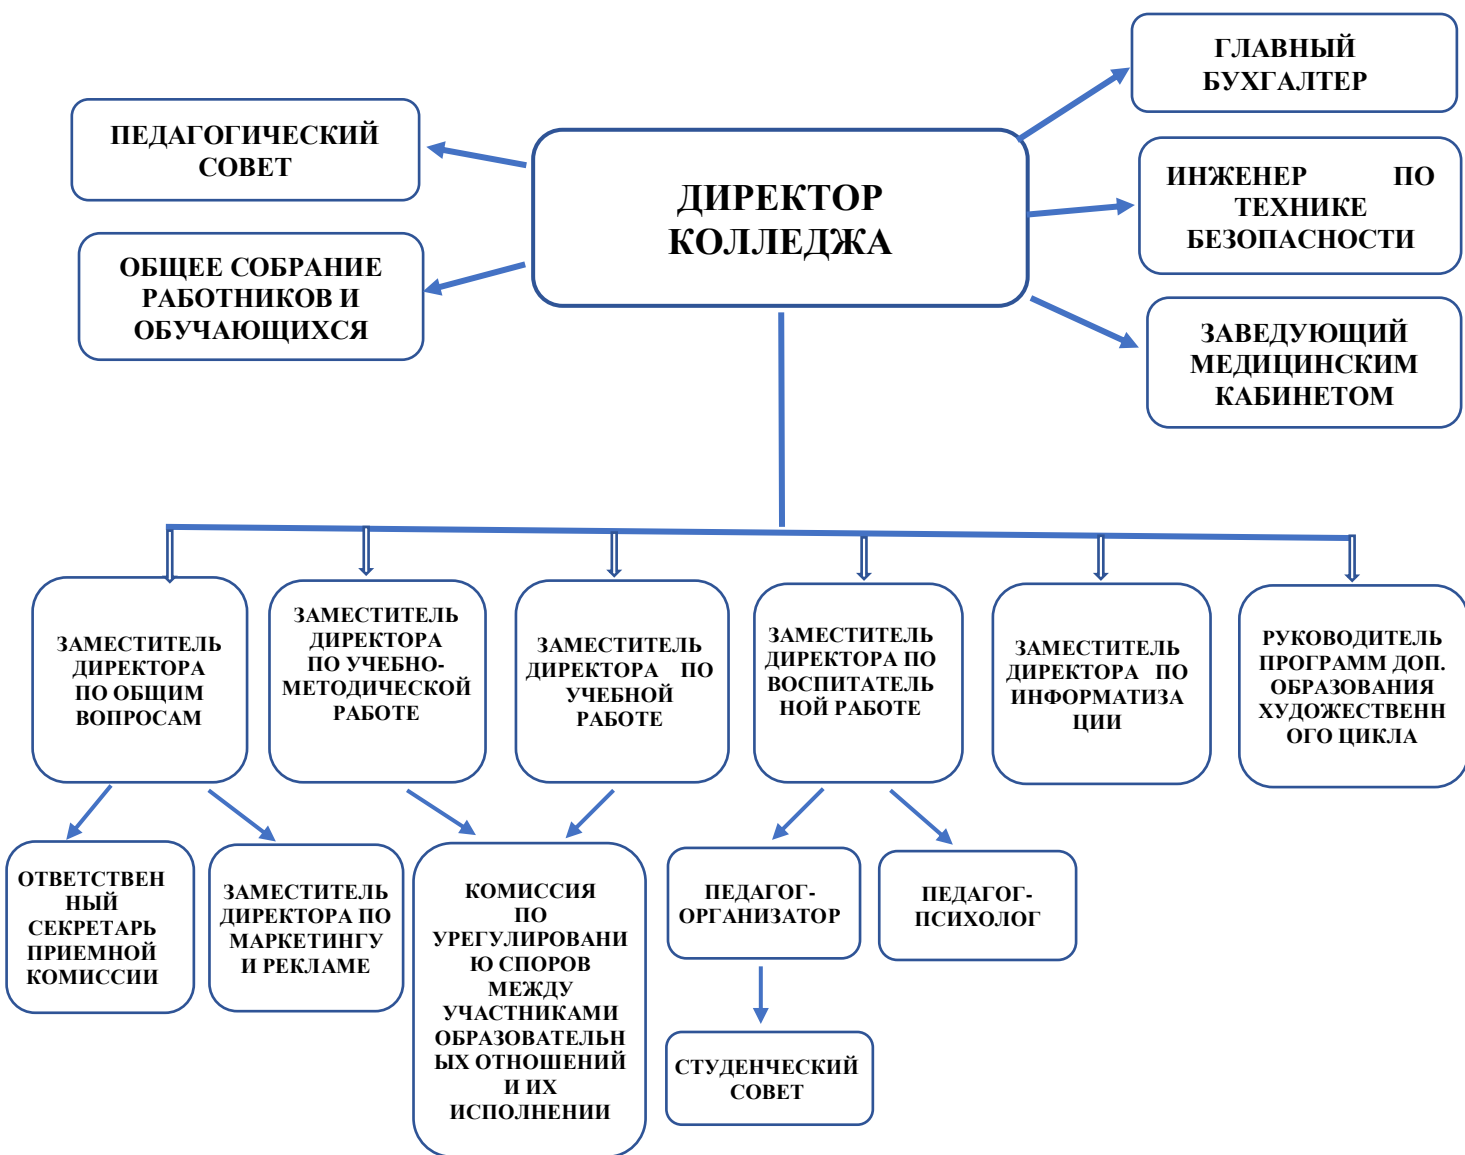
ДИРЕКТОР КОЛЛЕДЖА

ПЕДАГОГИЧЕСКИЙ СОВЕТ

ОБЩЕЕ СОБРАНИЕ РАБОТНИКОВ И ОБУЧАЮЩИХСЯ

ГЛАВНЫЙ БУХГАЛТЕР

ИНЖЕНЕР ПО ТЕХНИКЕ БЕЗОПАСНОСТИ

ЗАВЕДУЮЩИЙ МЕДИЦИНСКИМ КАБИНЕТОМ

ЗАМЕСТИТЕЛЬ ДИРЕКТОРА ПО ОБЩИМ ВОПРОСАМ

ЗАМЕСТИТЕЛЬ ДИРЕКТОРА ПО УЧЕБНО-МЕТОДИЧЕСКОЙ РАБОТЕ

ЗАМЕСТИТЕЛЬ ДИРЕКТОРА ПО УЧЕБНОЙ РАБОТЕ

ЗАМЕСТИТЕЛЬ ДИРЕКТОРА ПО ВОСПИТАТЕЛЬНОЙ РАБОТЕ

ЗАМЕСТИТЕЛЬ ДИРЕКТОРА ПО ИНФОРМАТИЗАЦИИ

РУКОВОДИТЕЛЬ ПРОГРАММ ДОП. ОБРАЗОВАНИЯ ХУДОЖЕСТВЕННОГО ЦИКЛА

ОТВЕТСТВЕННЫЙ СЕКРЕТАРЬ ПРИЕМНОЙ КОМИССИИ

ЗАМЕСТИТЕЛЬ ДИРЕКТОРА ПО МАРКЕТИНГУ И РЕКЛАМЕ

КОМИССИЯ ПО УРЕГУЛИРОВАНИЮ СПОРОВ МЕЖДУ УЧАСТНИКАМИ ОБРАЗОВАТЕЛЬНЫХ ОТНОШЕНИЙ И ИХ ИСПОЛНЕНИИ

ПЕДАГОГ-ОРГАНИЗАТОР

ПЕДАГОГ-ПСИХОЛОГ

СТУДЕНЧЕСКИЙ СОВЕТ